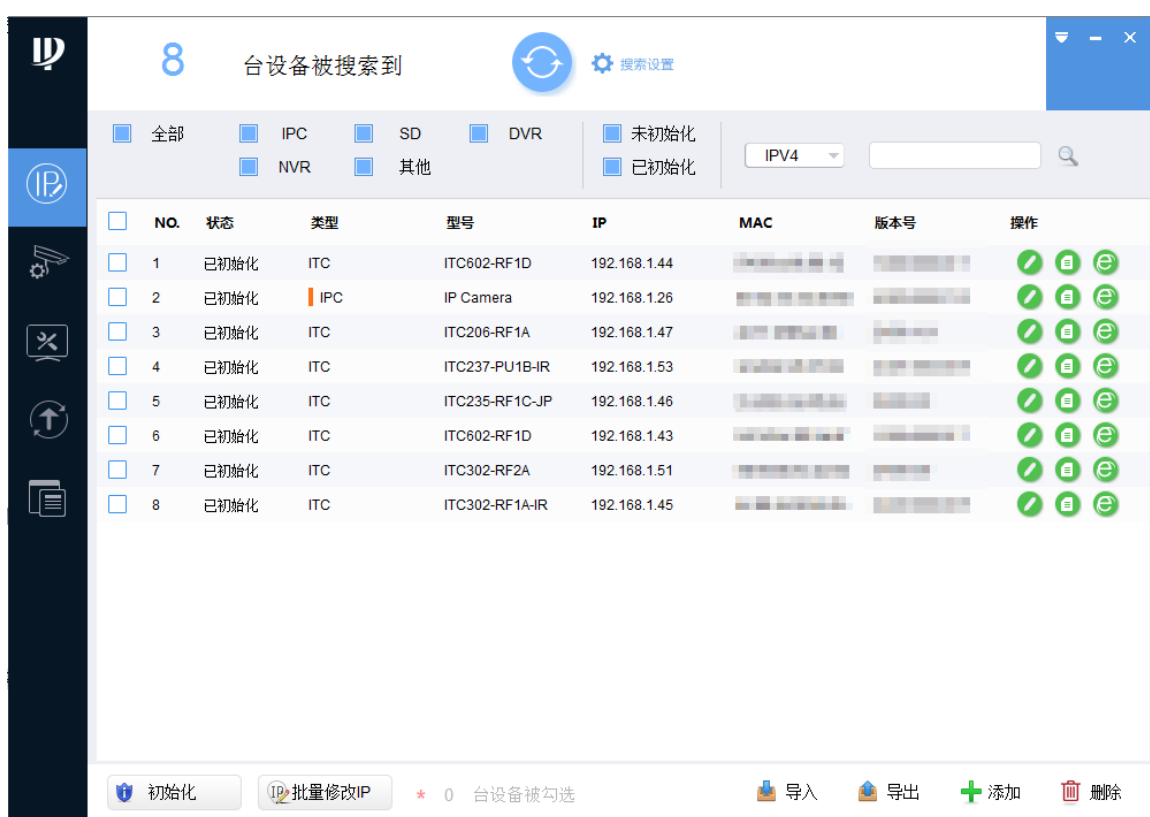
8 台设备被搜索到

搜索设置

全部 IPC SD DVR NVR 其他 未初始化 已初始化 IPV4

| NO. | 状态 | 类型 | 型号 | IP | MAC | 版本号 | 操作 |
|---|---|---|---|---|---|---|---|
| 1 | 已初始化 | ITC | ITC602-RF1D | 192.168.1.44 | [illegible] | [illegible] | |
| 2 | 已初始化 | IPC | IP Camera | 192.168.1.26 | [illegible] | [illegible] | |
| 3 | 已初始化 | ITC | ITC206-RF1A | 192.168.1.47 | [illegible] | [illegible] | |
| 4 | 已初始化 | ITC | ITC237-PU1B-IR | 192.168.1.53 | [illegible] | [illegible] | |
| 5 | 已初始化 | ITC | ITC235-RF1C-JP | 192.168.1.46 | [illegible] | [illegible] | |
| 6 | 已初始化 | ITC | ITC602-RF1D | 192.168.1.43 | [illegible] | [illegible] | |
| 7 | 已初始化 | ITC | ITC302-RF2A | 192.168.1.51 | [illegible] | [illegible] | |
| 8 | 已初始化 | ITC | ITC302-RF1A-IR | 192.168.1.45 | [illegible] | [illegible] | |

初始化 批量修改IP * 0 台设备被勾选 导入 导出 添加 删除